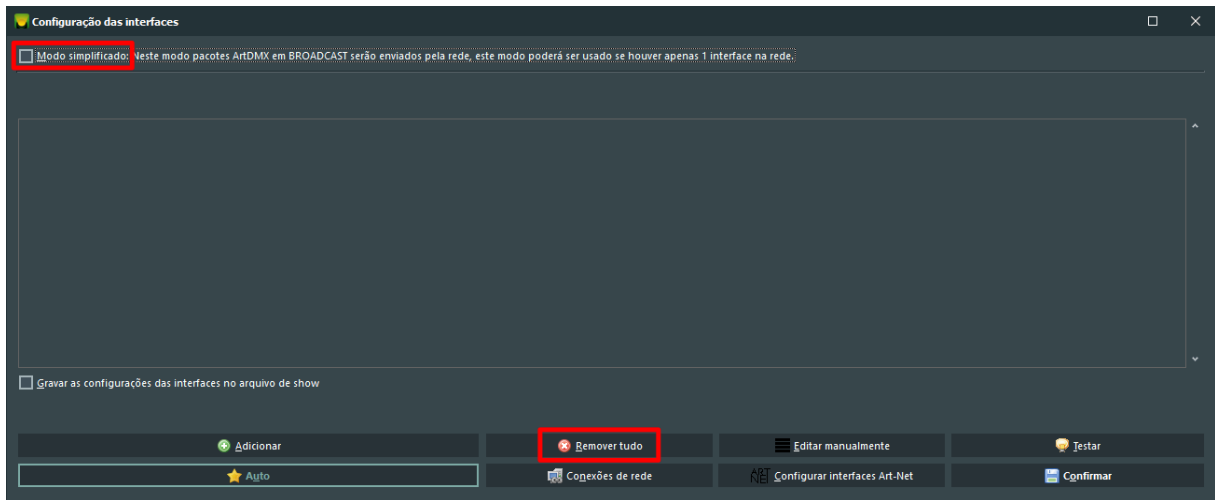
Configuração das interfaces

Modo simplificado: Neste modo pacotes ArtDMX em BROADCAST serão enviados pela rede, este modo poderá ser usado se houver apenas 1 interface na rede.

Gravar as configurações das interfaces no arquivo de show

Adicionar
Remover tudo
Editar manualmente
Testar
Auto
Conexões de rede
Configurar interfaces Art-Net
Confirmar